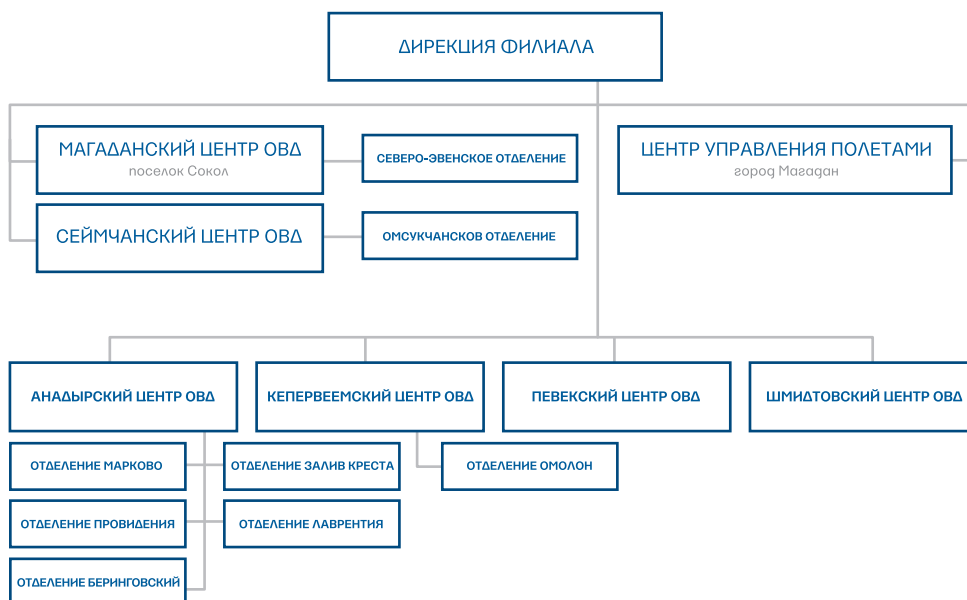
ДИРЕКЦИЯ ФИЛИАЛА

МАГАДАНСКИЙ ЦЕНТР ОВД
поселок Сокол

СЕВЕРО-ЭВЕНСКОЕ ОТДЕЛЕНИЕ

ЦЕНТР УПРАВЛЕНИЯ ПОЛЕТАМИ
город Магадан

СЕЙМЧАНСКИЙ ЦЕНТР ОВД

ОМСУКЧАНСКОВ ОТДЕЛЕНИЕ

АНАДЫРСКИЙ ЦЕНТР ОВД

КЕПЕРВЕЕМСКИЙ ЦЕНТР ОВД

ПЕВЕКСКИЙ ЦЕНТР ОВД

ШМИДТОВСКИЙ ЦЕНТР ОВД

ОТДЕЛЕНИЕ МАРКОВО

ОТДЕЛЕНИЕ ЗАЛИВ КРЕСТА

ОТДЕЛЕНИЕ ОМОЛОН

ОТДЕЛЕНИЕ ПРОВИДЕНИЯ

ОТДЕЛЕНИЕ ЛАВРЕНТИЯ

ОТДЕЛЕНИЕ БЕРИНГОВСКИЙ